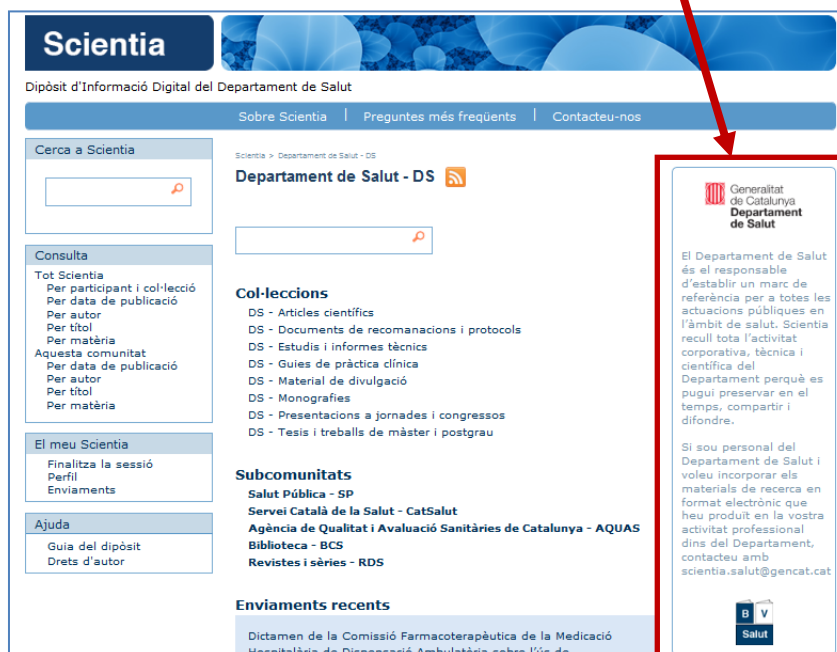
Scientia

Dipòsit d'Informació Digital del Departament de Salut

Sobre Scientia | Preguntes més freqüents | Contacteu-nos

Cerca a Scientia

Consulta
Tot Scientia
Per participant i col·lecció
Per data de publicació
Per autor
Per títol
Per matèria
Aquesta comunitat
Per data de publicació
Per autor
Per títol
Per matèria

El meu Scientia
Finalitza la sessió
Perfil
Enviaments

Ajuda
Guia del dipòsit
Drets d'autor

Scientia > Departament de Salut - DS

Departament de Salut - DS

Col·leccions
DS - Articles científics
DS - Documents de recomanacions i protocols
DS - Estudis i informes tècnics
DS - Guies de pràctica clínica
DS - Material de divulgació
DS - Monografies
DS - Presentacions a jornades i congressos
DS - Tesis i treballs de màster i postgrau

Subcomunitats
Salut Pública - SP
Servei Català de la Salut - CatSalut
Agència de Qualitat i Avaluació Sanitàries de Catalunya - AQUAS
Biblioteca - BCS
Revistes i sèries - RDS

Enviaments recents

Dictamen de la Comissió Farmacoterapèutica de la Medicació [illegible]

Generalitat de Catalunya
Departament de Salut

El Departament de Salut és el responsable d'establir un marc de referència per a totes les actuacions públiques en l'àmbit de salut. Scientia recull tota l'activitat corporativa, tècnica i científica del Departament perquè es pugui preservar en el temps, compartir i difondre.

Si sou personal del Departament de Salut i voleu incorporar els materials de recerca en format electrònic que heu produït en la vostra activitat professional dins del Departament, contacteu amb scientia.salut@gencat.cat

B V
Salut